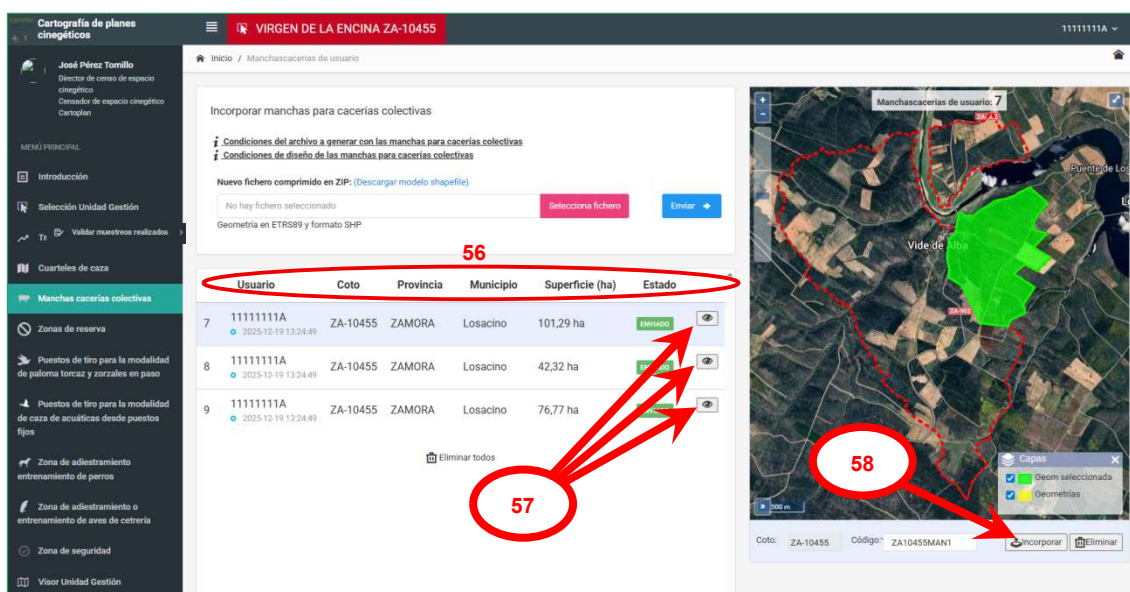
Cartografía de planes cinegéticos

VIRGEN DE LA ENCINA ZA-10455

11111111A

José Pérez Tomillo
Director de censo de espacio cinegético
Censador de espacio cinegético
Cartoplan

MENÚ PRINCIPAL

Introducción

Selección Unidad Gestión

Validar muestreos realizados

Cuarteles de caza

Manchas cacerías colectivas

Zonas de reserva

Puestos de tiro para la modalidad de paloma torcaz y zorzales en paso

Puestos de tiro para la modalidad de caza de acuáticas desde puestos fijos

Zona de adiestramiento entrenamiento de perros

Zona de adiestramiento o entrenamiento de aves de cetrería

Zona de seguridad

Visor Unidad Gestión

Inicio / Manchascacerias de usuario

Incorporar manchas para cacerías colectivas

Condiciones del archivo a generar con las manchas para cacerías colectivas
Condiciones de diseño de las manchas para cacerías colectivas

Nuevo fichero comprimido en ZIP: (Descargar modelo shapefile)

No hay fichero seleccionado | Selecciona fichero | Enviar

Geometría en ETRS89 y formato SHP

56

| | Usuario | Coto | Provincia | Municipio | Superficie (ha) | Estado |
|---|---|---|---|---|---|---|
| 7 | 11111111A 2025-12-19 13:24:49 | ZA-10455 | ZAMORA | Losacino | 101,29 ha | ENVIADO |
| 8 | 11111111A 2025-12-19 13:24:49 | ZA-10455 | ZAMORA | Losacino | 42,32 ha | ENVIADO |
| 9 | 11111111A 2025-12-19 13:24:49 | ZA-10455 | ZAMORA | Losacino | 76,77 ha | ENVIADO |

Eliminar todos

57

Manchascacerias de usuario: 7

Vide de Alba

Puente de Lo

Capas
Geom seleccionada
Geometrías

500 m

58

Coto: ZA-10455 Código: ZA10455MAN1 Incorporar Eliminar